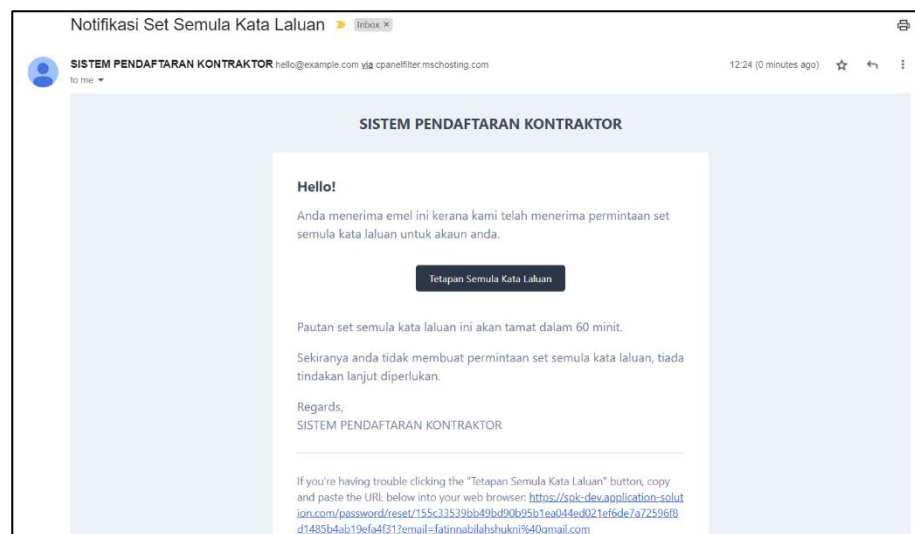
Notifikasi Set Semula Kata Laluan Inbox ×

SISTEM PENDAFTARAN KONTRAKTOR hello@example.com via cpanelfilter.mschosting.com
to me

12:24 (0 minutes ago)

SISTEM PENDAFTARAN KONTRAKTOR

Hello!

Anda menerima emel ini kerana kami telah menerima permintaan set semula kata laluan untuk akaun anda.

Tetapan Semula Kata Laluan

Pautan set semula kata laluan ini akan tamat dalam 60 minit.

Sekiranya anda tidak membuat permintaan set semula kata laluan, tiada tindakan lanjut diperlukan.

Regards,
SISTEM PENDAFTARAN KONTRAKTOR

If you're having trouble clicking the "Tetapan Semula Kata Laluan" button, copy and paste the URL below into your web browser: https://spk-dev.application-solution.com/password/reset/155c33539bb49bd90b95b1ea044ed021ef6de7a72596f8d1485b4ab19efa4f31?email=fatinnabilahshukri%40gmail.com